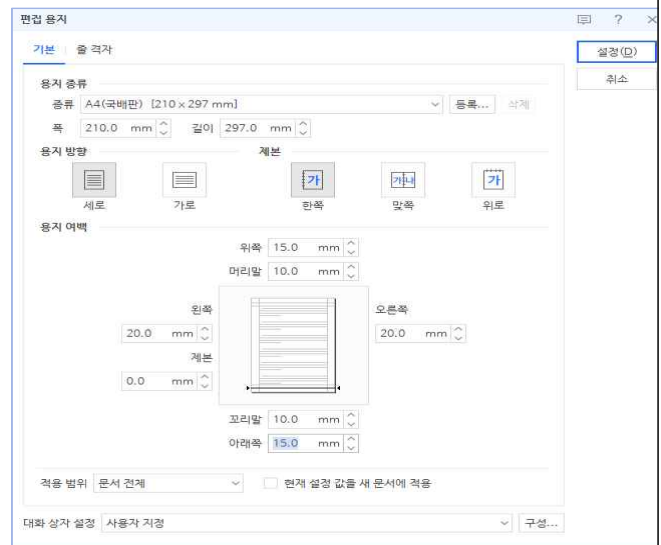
편집 용지

기본 | 줄 격자

설정(D)
취소

용지 종류
종류 A4(국배판) [210 × 297 mm] 등록... 삭제
폭 210.0 mm 길이 297.0 mm

용지 방향
세로 가로

제본
가 한쪽
가나 맞쪽
가 위로

용지 여백
위쪽 15.0 mm
머리말 10.0 mm
왼쪽 20.0 mm
오른쪽 20.0 mm
제본 0.0 mm
꼬리말 10.0 mm
아래쪽 15.0 mm

적용 범위 문서 전체
현재 설정 값을 새 문서에 적용

대화 상자 설정 사용자 지정 구성...